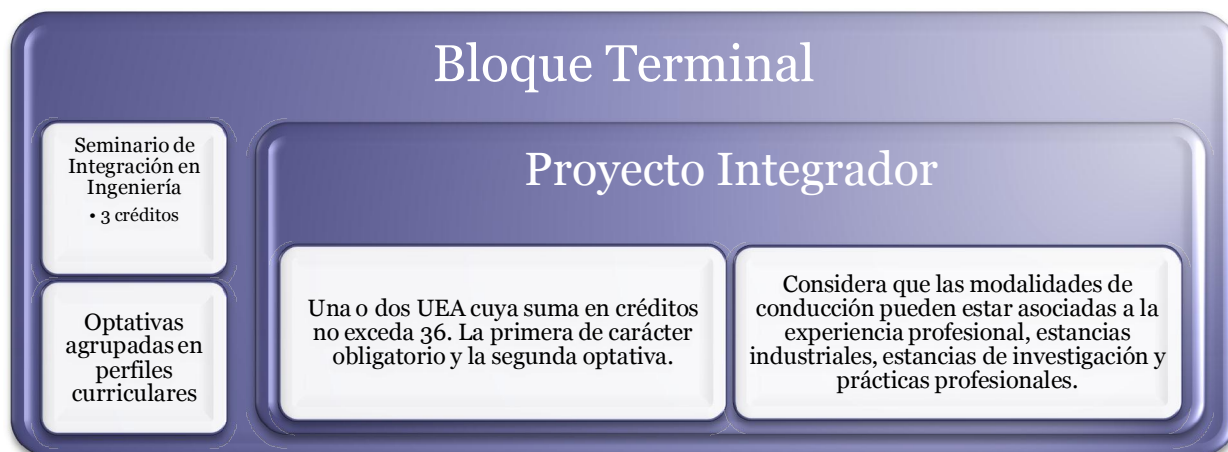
Bloque Terminal

Seminario de Integración en Ingeniería
• 3 créditos

Optativas agrupadas en perfiles curriculares

Proyecto Integrador

Una o dos UEA cuya suma en créditos no exceda 36. La primera de carácter obligatorio y la segunda optativa.

Considera que las modalidades de conducción pueden estar asociadas a la experiencia profesional, estancias industriales, estancias de investigación y prácticas profesionales.